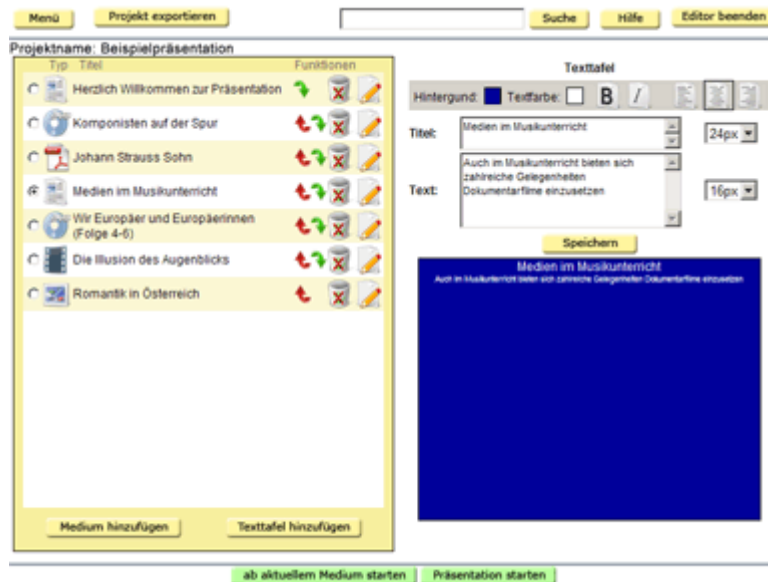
Menü
Projekt exportieren
Suche
Hilfe
Editor beenden

Projektname: Beispielpräsentation

Typ Titel
Funktionen

Herzlich Willkommen zur Präsentation
Komponisten auf der Spur
Johann Strauss Sohn
Medien im Musikunterricht
Wir Europäer und Europäerinnen (Folge 4-6)
Die Illusion des Augenblicks
Romantik in Österreich

Medium hinzufügen
Texttafel hinzufügen

Texttafel
Hintergund: Textfarbe: B I

Titel: Medien im Musikunterricht
24px

Text: Auch im Musikunterricht bieten sich zahlreiche Gelegenheiten Dokumentarfilme einzusetzen
16px

Speichern

Medien im Musikunterricht
Auch im Musikunterricht bieten sich zahlreiche Gelegenheiten Dokumentarfilme einzusetzen

ab aktuellem Medium starten
Präsentation starten